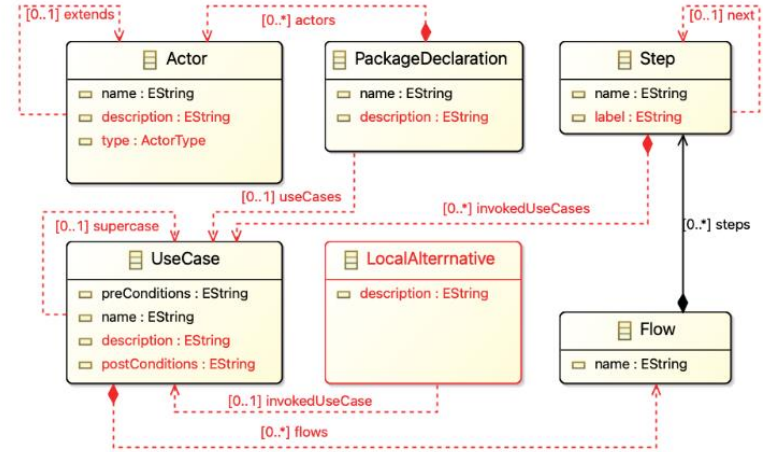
[0..1] extends
[0..*] actors
[0..1] next

Actor
name : EString
description : EString
type : ActorType

PackageDeclaration
name : EString
description : EString

Step
name : EString
label : EString

[0..1] useCases
[0..*] invokedUseCases
[0..1] supercase
[0..*] steps

UseCase
preConditions : EString
name : EString
description : EString
postConditions : EString

LocalAlterrnative
description : EString

Flow
name : EString

[0..1] invokedUseCase
[0..*] flows